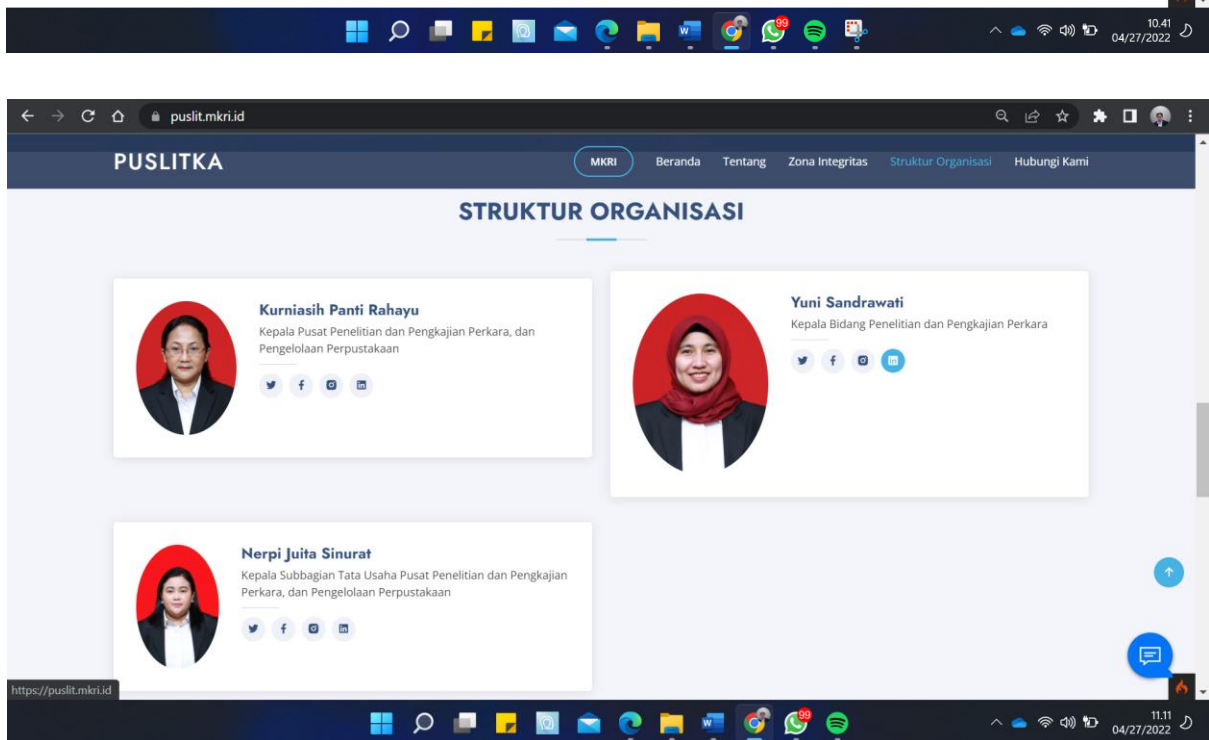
99

10.41
04/27/2022

puslit.mkri.id

PUSLITKA

MKRI Beranda Tentang Zona Integritas Struktur Organisasi Hubungi Kami

STRUKTUR ORGANISASI

Kurniasih Panti Rahayu
Kepala Pusat Penelitian dan Pengkajian Perkara, dan Pengelolaan Perpustakaan

Yuni Sandrawati
Kepala Bidang Penelitian dan Pengkajian Perkara

Nerpi Juita Sinurat
Kepala Subbagian Tata Usaha Pusat Penelitian dan Pengkajian Perkara, dan Pengelolaan Perpustakaan

https://puslit.mkri.id

99

11.11
04/27/2022